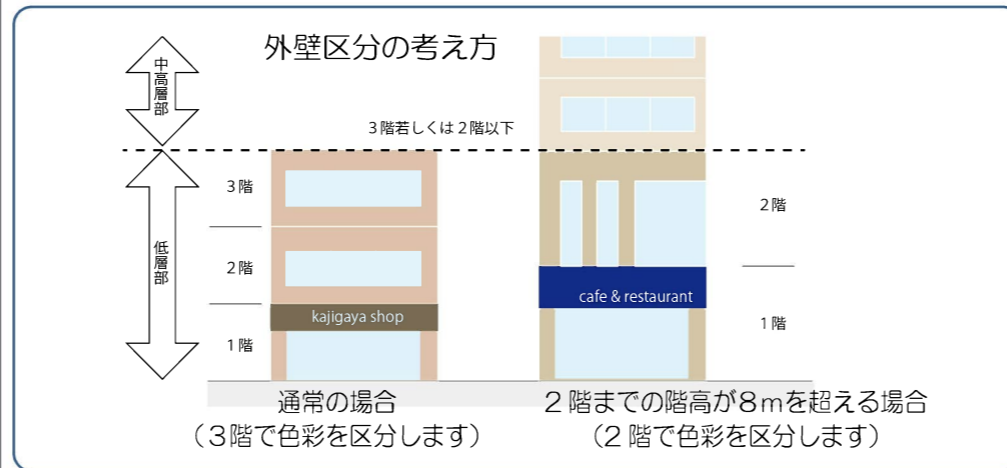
外壁区分の考え方

中高層部

3階若しくは2階以下

低層部

3階

2階

1階

kajigaya shop

2階

cafe & restaurant

1階

通常の場合
（3階で色彩を区分します）

2階までの階高が8mを超える場合
（2階で色彩を区分します）